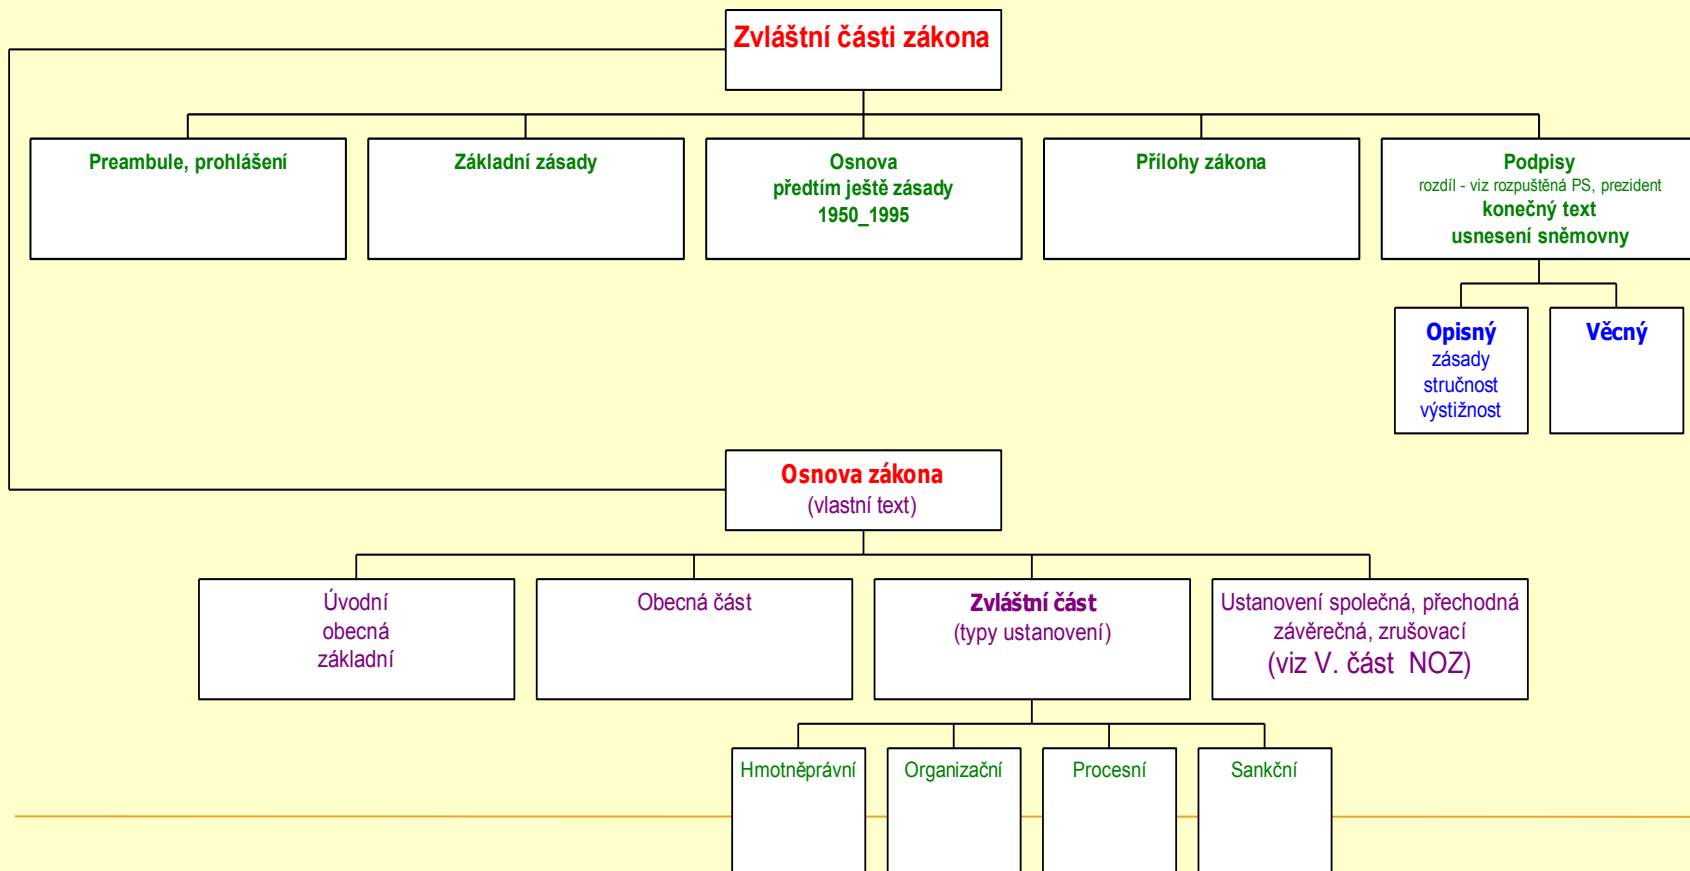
Zvláštní části zákona

Preambule, prohlášení

Základní zásady

Osnova
předtím ještě zásady
1950_1995

Přílohy zákona

Podpisy
rozdíl - viz rozpuštěná PS, prezident
konečný text
usnesení sněmovny

Opisný
zásady
stručnost
výstižnost

Věcný

Osnova zákona
(vlastní text)

Úvodní
obecná
základní

Obecná část

Zvláštní část
(typy ustanovení)

Ustanovení společná, přechodná
závěrečná, zrušovací
(viz V. část NOZ)

Hmotněprávní

Organizační

Procesní

Sankční